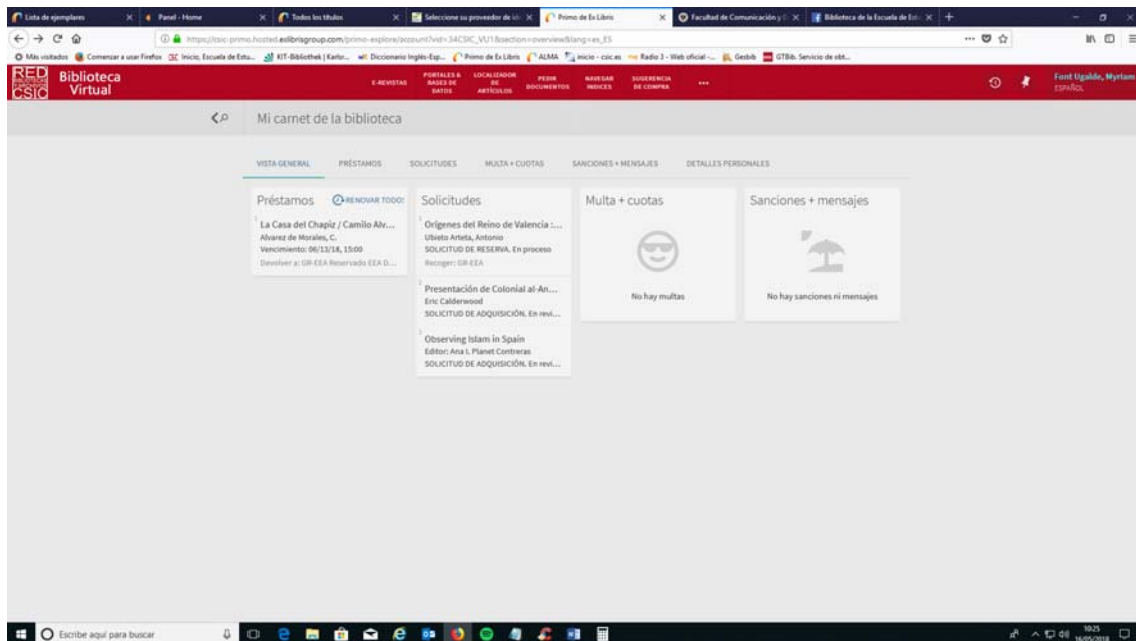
Lista de ejemplares | Panel - Home | Todos los títulos | Seleccione su proveedor de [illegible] | Primo de Ex Libris | Facultad de Comunicación y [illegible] | Biblioteca de la Escuela de Est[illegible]

https://csic-primo.hosted.exlibrisgroup.com/primo-explore/account?vid=34CSIC_VU1&section=overview&lang=es_ES

Más visitados | Comenzar a usar Firefox | Inicio, Escuela de Estu... | KIT-Bibliothek | Karlsr... | Diccionario Inglés-Esp... | Primo de Ex Libris | ALMA | inicio - csic.es | Radio 3 - Web oficial -... | Gesbib | GTBib. Servicio de obt...

RED CSIC Biblioteca Virtual

E-REVISTAS | PORTALES & BASES DE DATOS | LOCALIZADOR DE ARTÍCULOS | PEDIR DOCUMENTOS | NAVEGAR ÍNDICES | SUGERENCIA DE COMPRA | ...

Font Ugalde, Myriam
ESPAÑOL

Mi carnet de la biblioteca

VISTA GENERAL | PRÉSTAMOS | SOLICITUDES | MULTA + CUOTAS | SANCIONES + MENSAJES | DETALLES PERSONALES

Préstamos
RENOVAR TODO!
1
La Casa del Chapiz / Camilo Alv...
Alvarez de Morales, C.
Vencimiento: 06/13/18, 15:00
Devolver a: GR-EEA Reservado EEA D...

Solicitudes
1
Orígenes del Reino de Valencia :...
Ubieto Arteta, Antonio
SOLICITUD DE RESERVA. En proceso
Recoger: GR-EEA

2
Presentación de Colonial al-An...
Eric Calderwood
SOLICITUD DE ADQUISICIÓN. En revi...

3
Observing Islam in Spain
Editor: Ana I. Planet Contreras
SOLICITUD DE ADQUISICIÓN. En revi...

Multa + cuotas
No hay multas

Sanciones + mensajes
No hay sanciones ni mensajes

Escribe aquí para buscar

10:25
16/05/2018